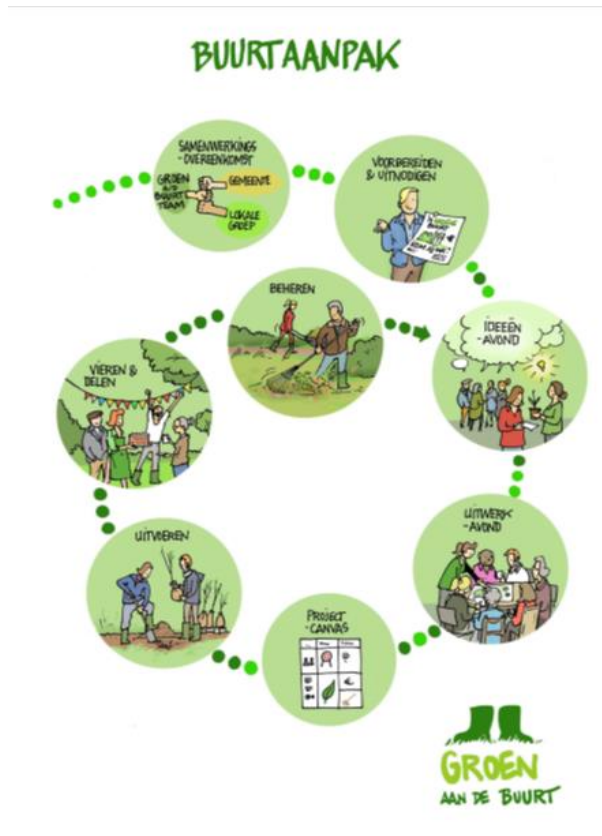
BUURTAANPAK

SAMENWERKINGS-OVEREENKOMST

GROEN AAN DE BUURT TEAM

GEMEENTE

LOKALE GROEP

VOORBEREIDEN & UITNODIGEN

BEHEREN

IDEEËN-AVOND

VIEREN & DELEN

UITWERK-AVOND

UITVOEREN

PROJECT-CANVAS

GROEN AAN DE BUURT